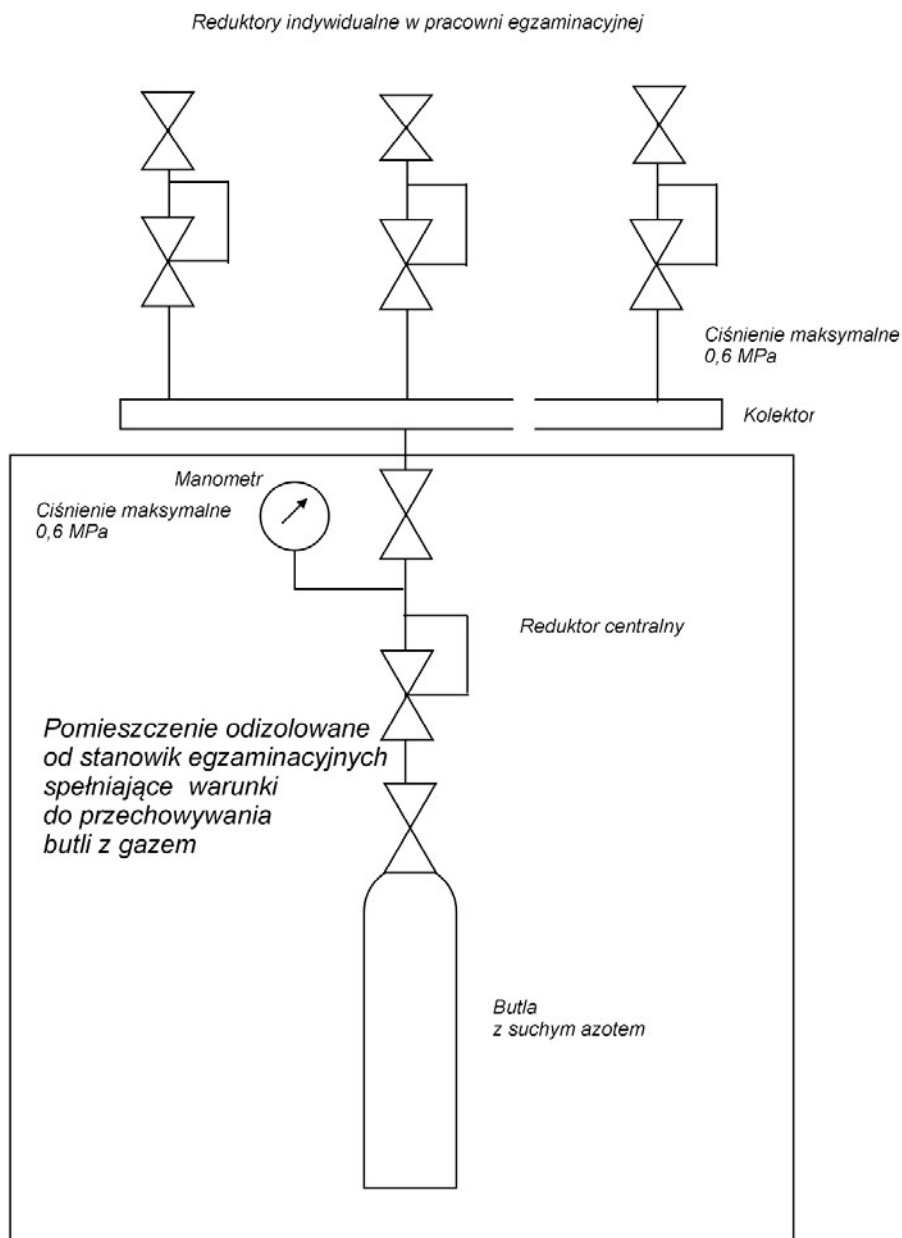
Reduktory indywidualne w pracowni egzaminacyjnej

Ciśnienie maksymalne
0,6 MPa

Kolektor

Manometr

Ciśnienie maksymalne
0,6 MPa

Reduktor centralny

Pomieszczenie odizolowane od stanowik egzaminacyjnych spełniające warunki do przechowywania butli z gazem

Butla
z suchym azotem